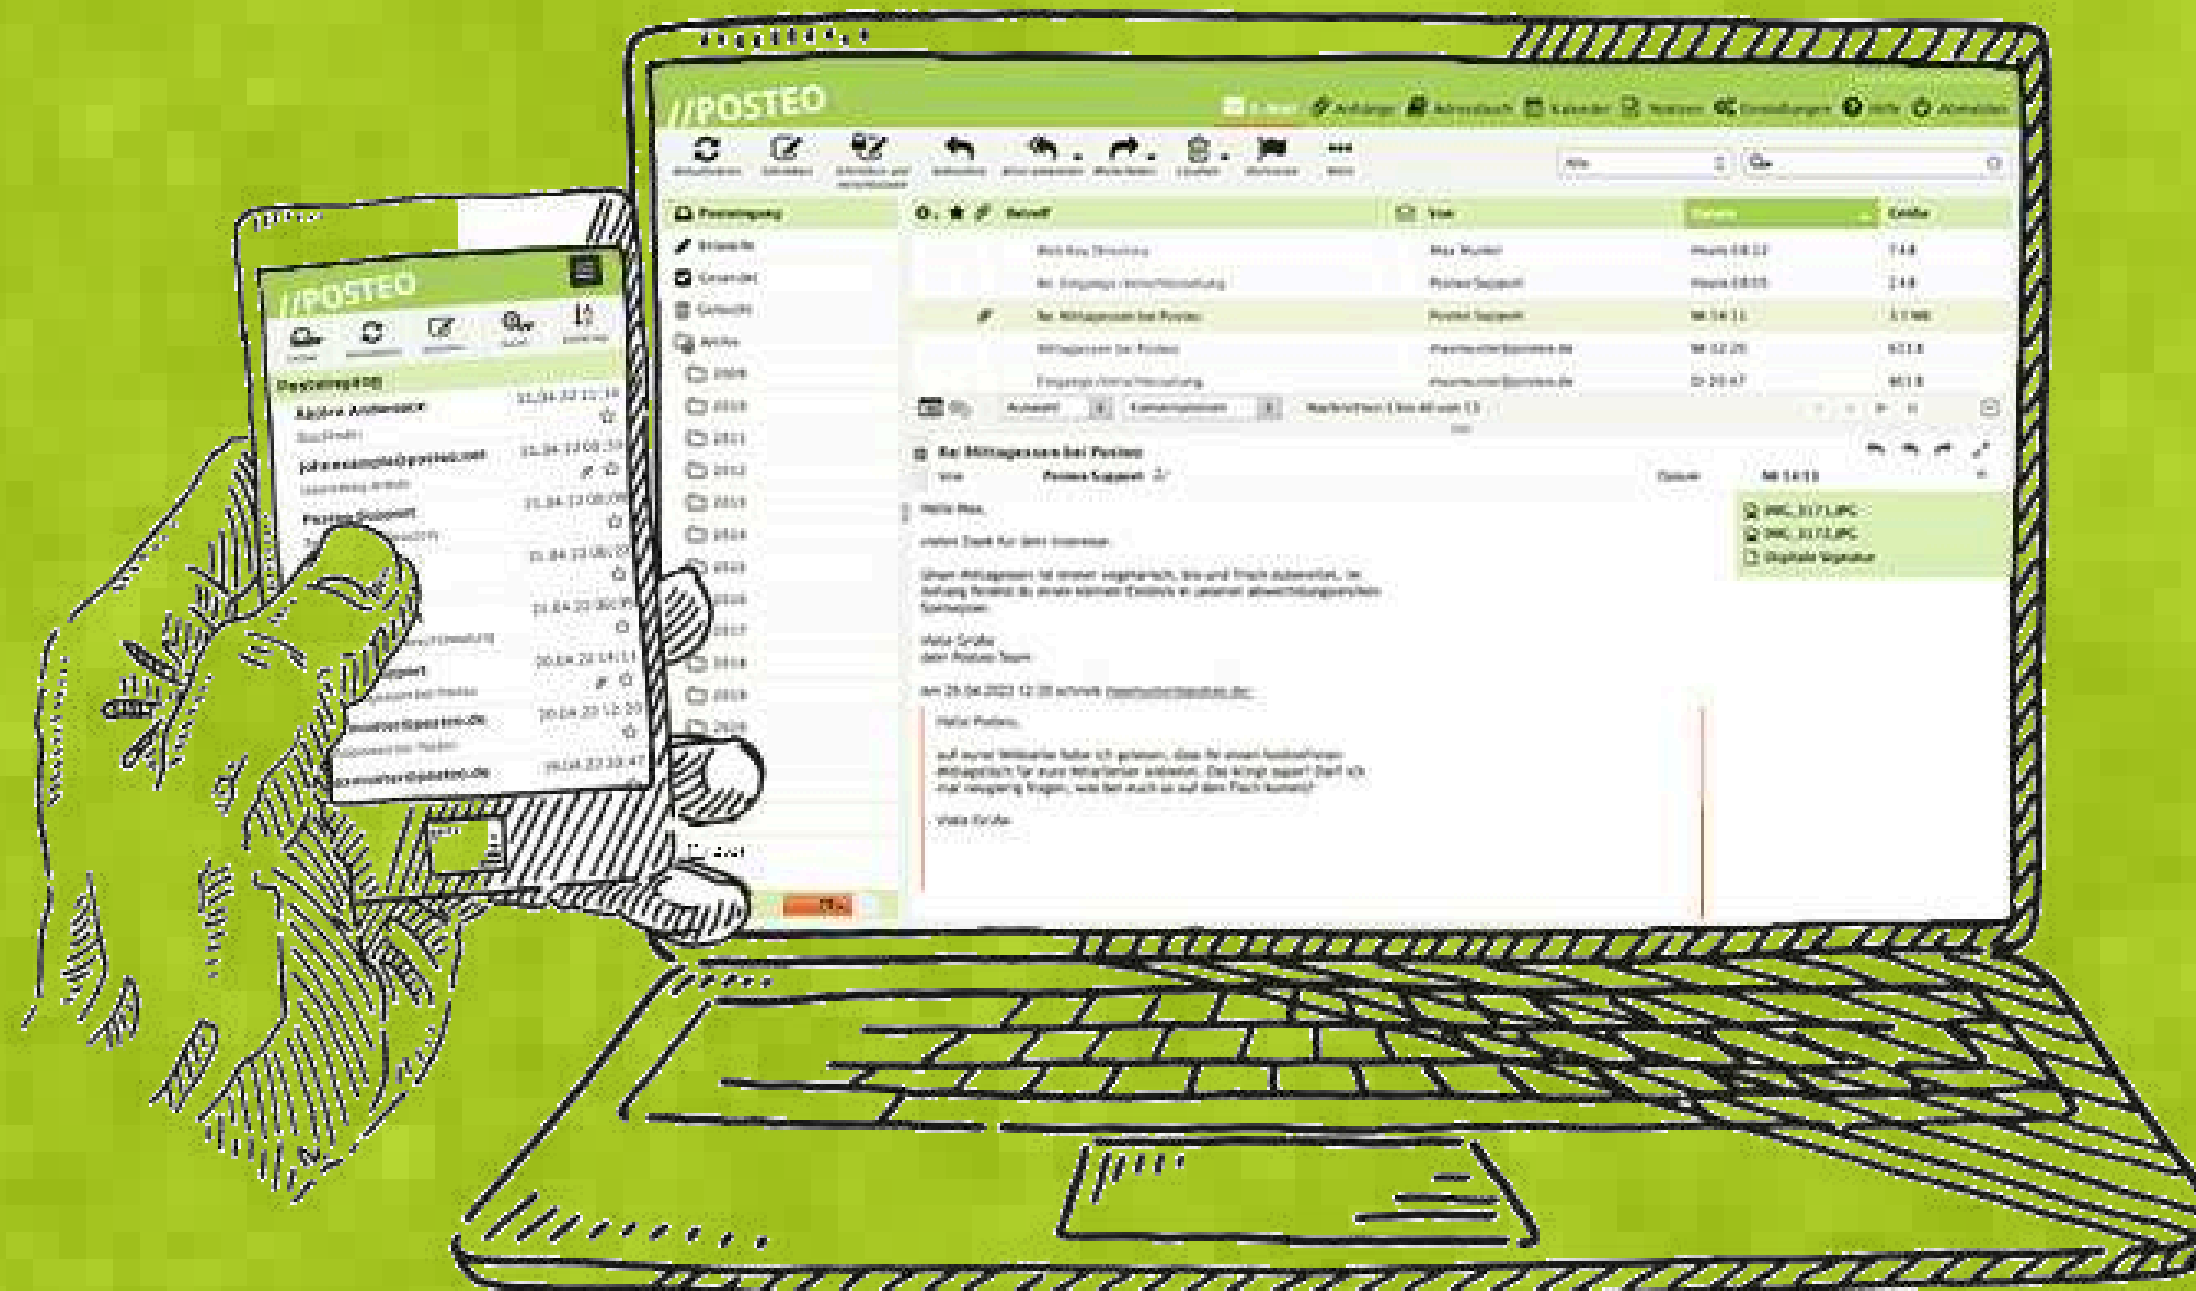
//POSTEO

E-Mail Anhänge Adressbuch Kalender Notizen Einstellungen Hilfe Abmelden

Posteingang
Entwürfe
Gesendet
Gelöscht
Archiv

Betreff Von Datum Größe

Re: Mittagessen bei Posteo
Posteo Support

Hallo Max,

vielen Dank für dein Interesse.

Viele Grüße
dein Posteo-Team

Hallo Posteo,

Viele Grüße

IMG_3171.JPG
IMG_3172.JPG
Digitale Signatur

//POSTEO

Posteingang

Björn Andersson
john.example@posteo.net
Posteo Support